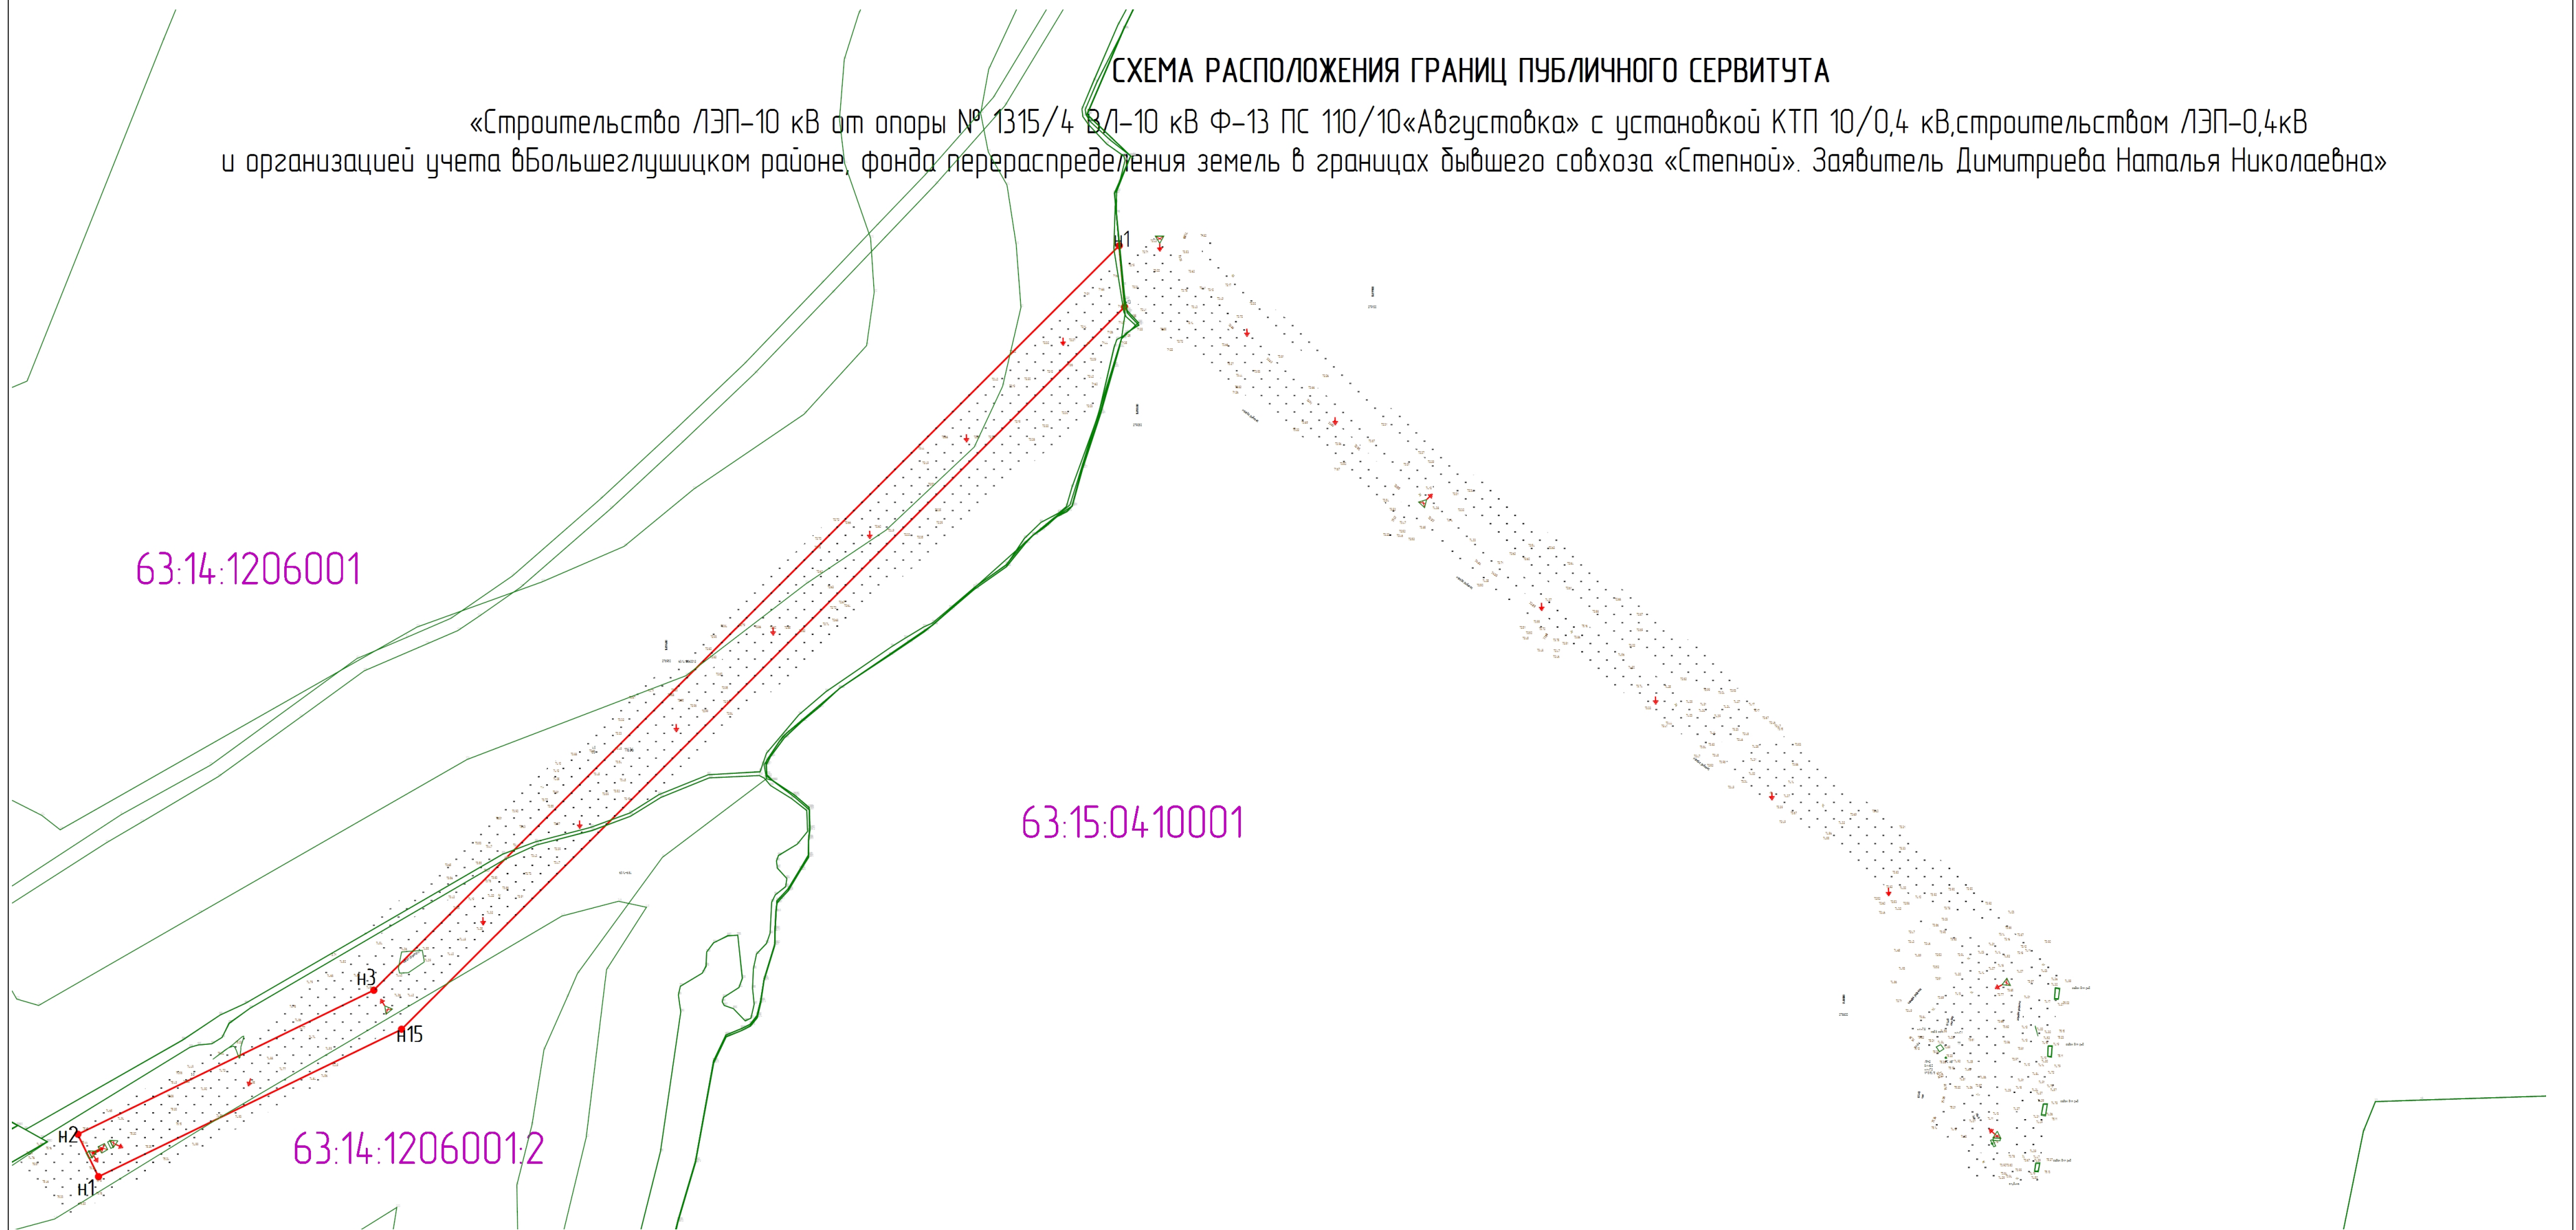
СХЕМА РАСПОЛОЖЕНИЯ ГРАНИЦ ПУБЛИЧНОГО СЕРВИТУТА

«Строительство ЛЭП-10 кВ от опоры № 1315/4 ВЛ-10 кВ Ф-13 ПС 110/10«Августовка» с установкой КТП 10/0,4 кВ,строительством ЛЭП-0,4кВ и организацией учета вБольшеглушицком районе, фонда перераспределения земель в границах бывшего совхоза «Степной». Заявитель Димитриева Наталья Николаевна»

н1

63:14:1206001

63:15:0410001

н3

н15

н2

н1

63:14:1206001:2